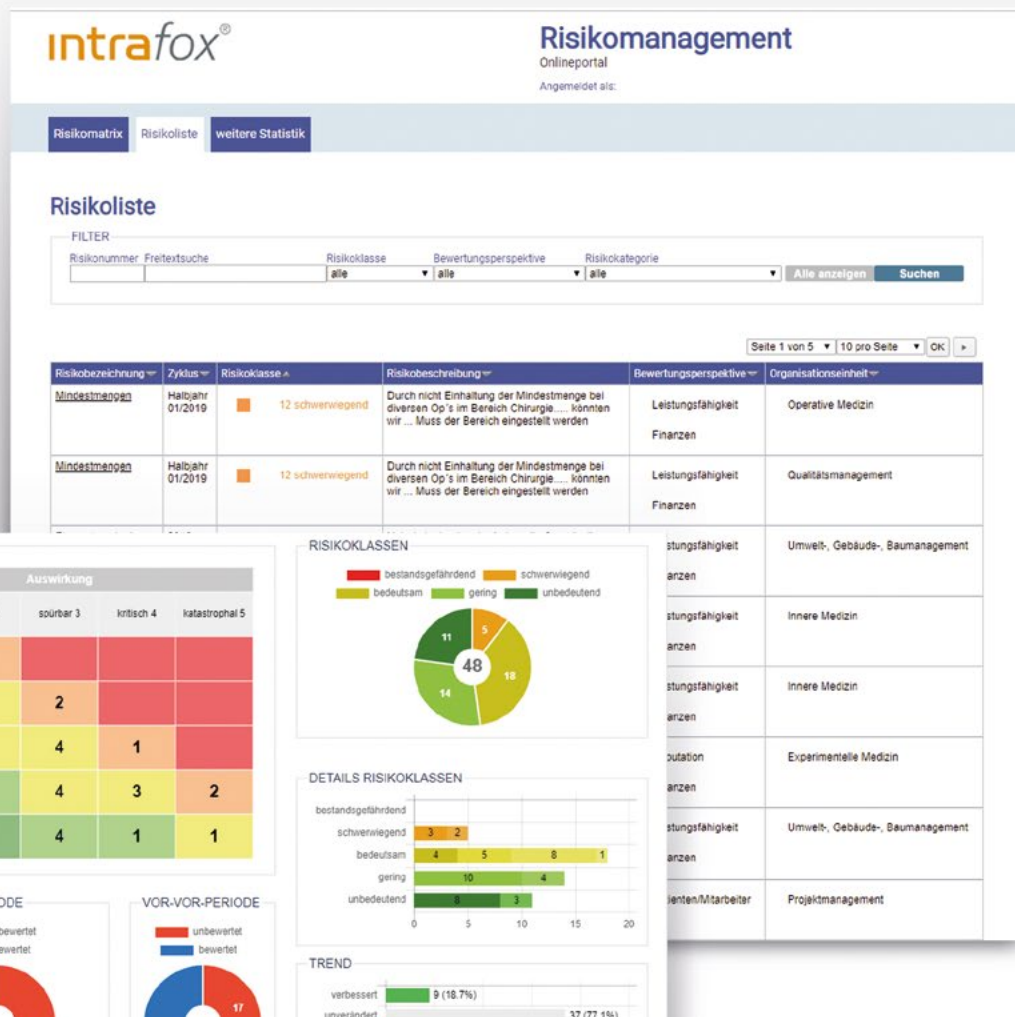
intrafox®

Risikomanagement
Onlineportal
Angemeldet als:

Risikomatrix | Risikoliste | weitere Statistik

Risikoliste

FILTER
Risikonummer | Freitextsuche | Risikoklasse alle | Bewertungsperspektive alle | Risikokategorie alle | Alle anzeigen | Suchen

Seite 1 von 5 | 10 pro Seite | OK | ▸

| Risikobezeichnung | Zyklus | Risikoklasse | Risikobeschreibung | Bewertungsperspektive | Organisationseinheit |
|---|---|---|---|---|---|
| Mindestmengen | Halbjahr 01/2019 | 12 schwerwiegend | Durch nicht Einhaltung der Mindestmenge bei diversen Op's im Bereich Chirurgie..... könnten wir ... Muss der Bereich eingestellt werden | Leistungsfähigkeit Finanzen | Operative Medizin |
| Mindestmengen | Halbjahr 01/2019 | 12 schwerwiegend | Durch nicht Einhaltung der Mindestmenge bei diversen Op's im Bereich Chirurgie..... könnten wir ... Muss der Bereich eingestellt werden | Leistungsfähigkeit Finanzen | Qualitätsmanagement |
| | | | | stungsfähigkeit anzen | Umwelt-, Gebäude-, Baumanagement |
| | | | | stungsfähigkeit anzen | Innere Medizin |
| | | | | stungsfähigkeit anzen | Innere Medizin |
| | | | | putation anzen | Experimentelle Medizin |
| | | | | stungsfähigkeit anzen | Umwelt-, Gebäude-, Baumanagement |
| | | | | ienten/Mitarbeiter | Projektmanagement |

Auswirkung
spürbar 3 | kritisch 4 | katastrophal 5
2
4 | 1
4 | 3 | 2
4 | 1 | 1

ODE
bewertet
ewertet

VOR-VOR-PERIODE
unbewertet
bewertet
17

RISIKOKLASSEN
bestandsgefährdend | schwerwiegend | bedeutsam | gering | unbedeutend
48
11 | 5 | 18 | 14

DETAILS RISIKOKLASSEN
bestandsgefährdend
schwerwiegend 3 2
bedeutsam 4 5 8 1
gering 10 4
unbedeutend 8 3
0 5 10 15 20

TREND
verbessert 9 (18.7%)
unverändert 37 (77.1%)